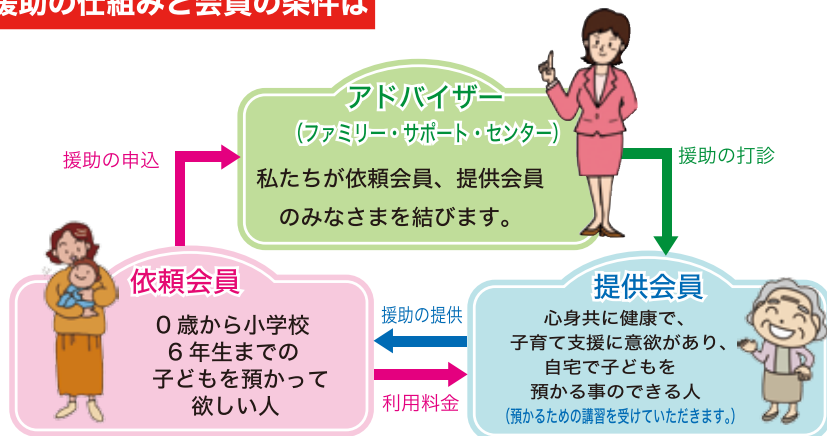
援助の仕組みと会員の条件は

アドバイザー
(ファミリー・サポート・センター)
私たちが依頼会員、提供会員のみなさまを結びます。

援助の申込

援助の打診

依頼会員
０歳から小学校６年生までの子どもを預かって欲しい人

援助の提供

利用料金

提供会員
心身共に健康で、子育て支援に意欲があり、自宅で子どもを預かる事のできる人
(預かるための講習を受けていただきます。)